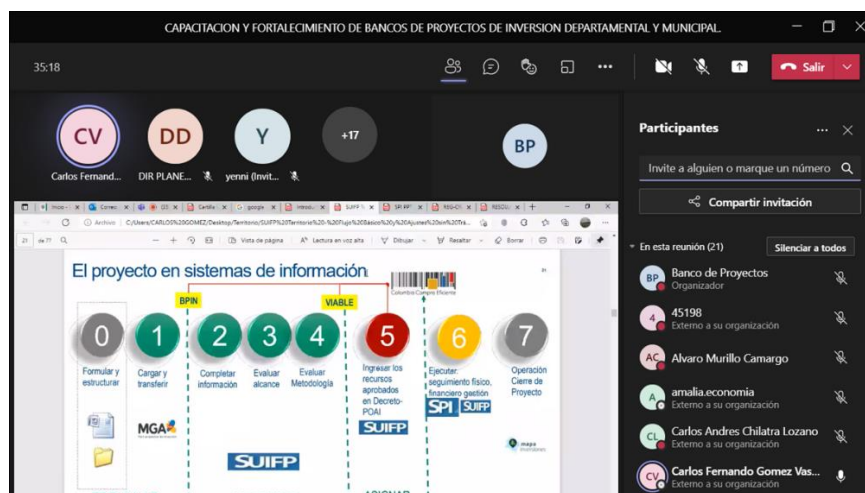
CAPACITACION Y FORTALECIMIENTO DE BANCOS DE PROYECTOS DE INVERSION DEPARTAMENTAL Y MUNICIPAL

35:18

Salir

CV
Carlos Fernand...

DD
DIR PLANE...

Y
yenni (Invit...

+17

BP

Participantes

Invite a alguien o marque un número

Compartir invitación

En esta reunión (21)

Silenciar a todos

BP Banco de Proyectos
Organizador

4 45198
Externo a su organización

AC Alvaro Murillo Camargo

A amalia.economia
Externo a su organización

CL Carlos Andres Chilatra Lozano
Externo a su organización

CV Carlos Fernando Gomez Vas...
Externo a su organización

El proyecto en sistemas de información

BPIN

VIABLE

Colombia Compra Eficiente

0 Formular y estructurar

1 Cargar y transferir

2 Completar información

3 Evaluar alcance

4 Evaluar Metodología

5 Ingresar los recursos aprobados en Decreto-POAI

6 Ejecutar: seguimiento físico, financiero gestión

7 Operación Cierre de Proyecto

MGA

SUIFP

SUIFP

SPI SUIFP

mapa inversiones

Vista de página

Lectura en voz alta

Dibujar

Resaltar

Borrar

ASIGNAR